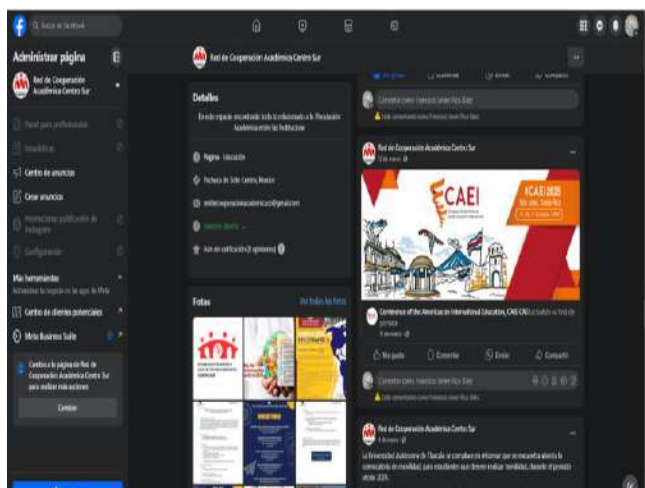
Buscar en Facebook

Administrar página

Red de Cooperación Académica Centro Sur

Panel para profesionales

Estadísticas

Centro de anuncios

Crear anuncios

Promocionar publicación de Instagram

Configuración

Más herramientas

Administra tu negocio en las apps de Meta

Centro de clientes potenciales

Meta Business Suite

Cambia a la página de Red de Cooperación Académica Centro Sur para realizar más acciones

Cambiar

Red de Cooperación Académica Centro Sur

Detalles

En este espacio encontrarás todo lo relacionado a la Red de Cooperación Académica entre las Instituciones

Página · Educación

Puebla, México

redcooperacionacademica@gmail.com

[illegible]

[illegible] (0 opiniones)

Fotos

Ver todas las fotos

Me gusta

Comentar

Enviar

Compartir

Comentar como Francisco Javier Ríos Báez

Red de Cooperación Académica Centro Sur

CAEI

#CAEI2025

Conference of the Americas on International Education (CAEI-CAIE) actualizó su foto de portada.

Me gusta

Comentar

Enviar

Compartir

Comentar como Francisco Javier Ríos Báez

Red de Cooperación Académica Centro Sur

La Universidad Autónoma de Tlaxcala se complace en informar que se encuentra abierta la convocatoria de movilidad para estudiantes que deseen realizar movilidad, durante el periodo otoño 2024.